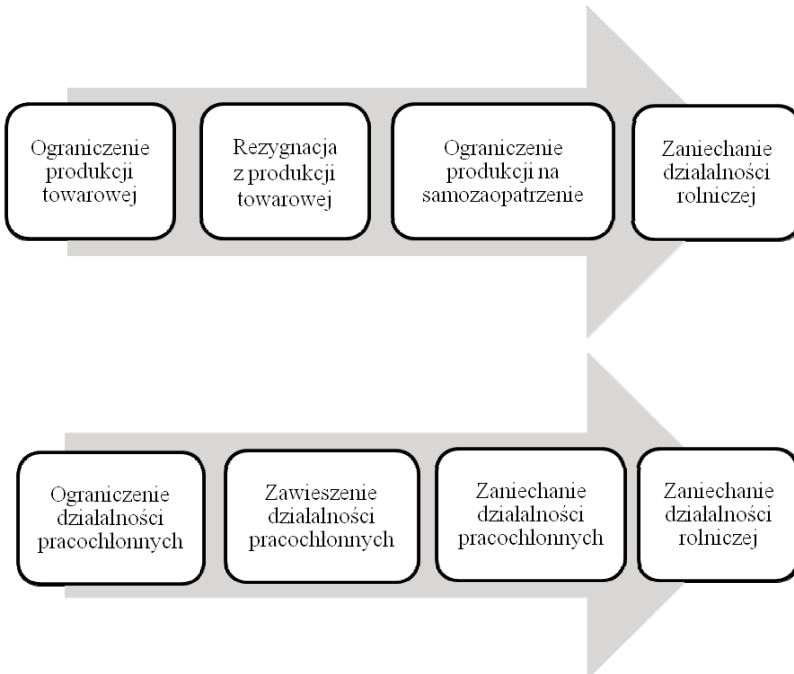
Ograniczenie produkcji towarowej

Rezygnacja z produkcji towarowej

Ograniczenie produkcji na samozaopatrzenie

Zaniechanie działalności rolniczej

Ograniczenie działalności pracochłonnych

Zawieszenie działalności pracochłonnych

Zaniechanie działalności pracochłonnych

Zaniechanie działalności rolniczej